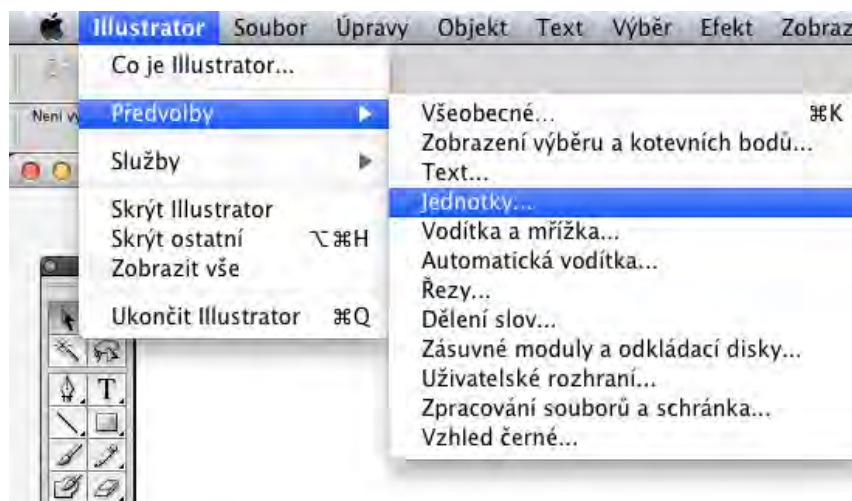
Illustrator Soubor Úpravy Objekt Text Výběr Efekt Zobraz

Co je Illustrator...

Předvolby

Služby

Skrýt Illustrator
Skrýt ostatní ⌥⌘H
Zobrazit vše

Ukončit Illustrator ⌘Q

Není vy

Všeobecné... ⌘K
Zobrazení výběru a kotevních bodů...
Text...
Jednotky...
Vodítka a mřížka...
Automatická vodítka...
Řezy...
Dělení slov...
Zásuvné moduly a odkládací disky...
Uživatelské rozhraní...
Zpracování souborů a schránka...
Vzhled černé...

T